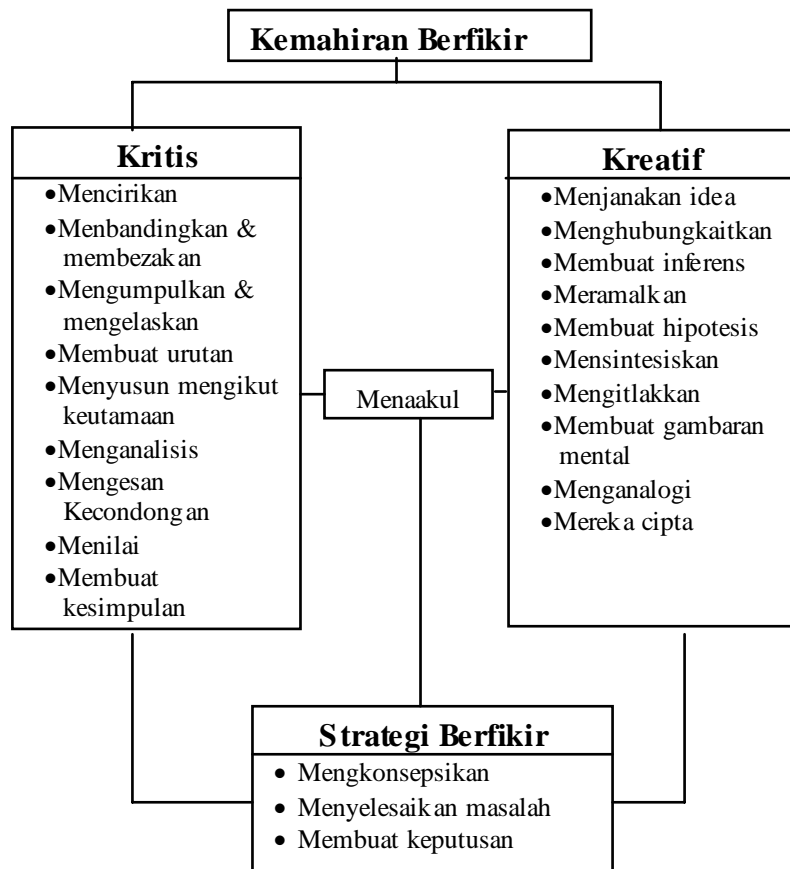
Kemahiran Berfikir

Kritis
- Mencirikan
- Menbandingkan & membezakan
- Mengumpulkan & mengelaskan
- Membuat urutan
- Menyusun mengikut keutamaan
- Menganalisis
- Mengesan Kecondongan
- Menilai
- Membuat kesimpulan

Menaakul

Kreatif
- Menjanakan idea
- Menghubungkaitkan
- Membuat inferens
- Meramalkan
- Membuat hipotesis
- Mensintesiskan
- Mengitlakkan
- Membuat gambaran mental
- Menganalogi
- Mereka cipta

Strategi Berfikir
- Mengkonsepsikan
- Menyelesaikan masalah
- Membuat keputusan